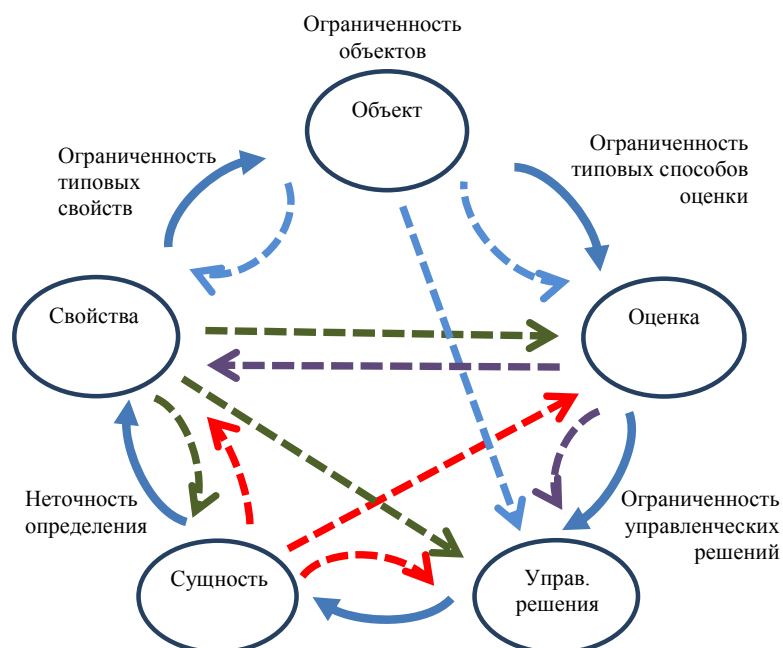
Ограниченность объектов

Объект

Ограниченность типовых свойств

Ограниченность типовых способов оценки

Свойства

Оценка

Неточность определения

Ограниченность управленческих решений

Сущность

Управ. решения